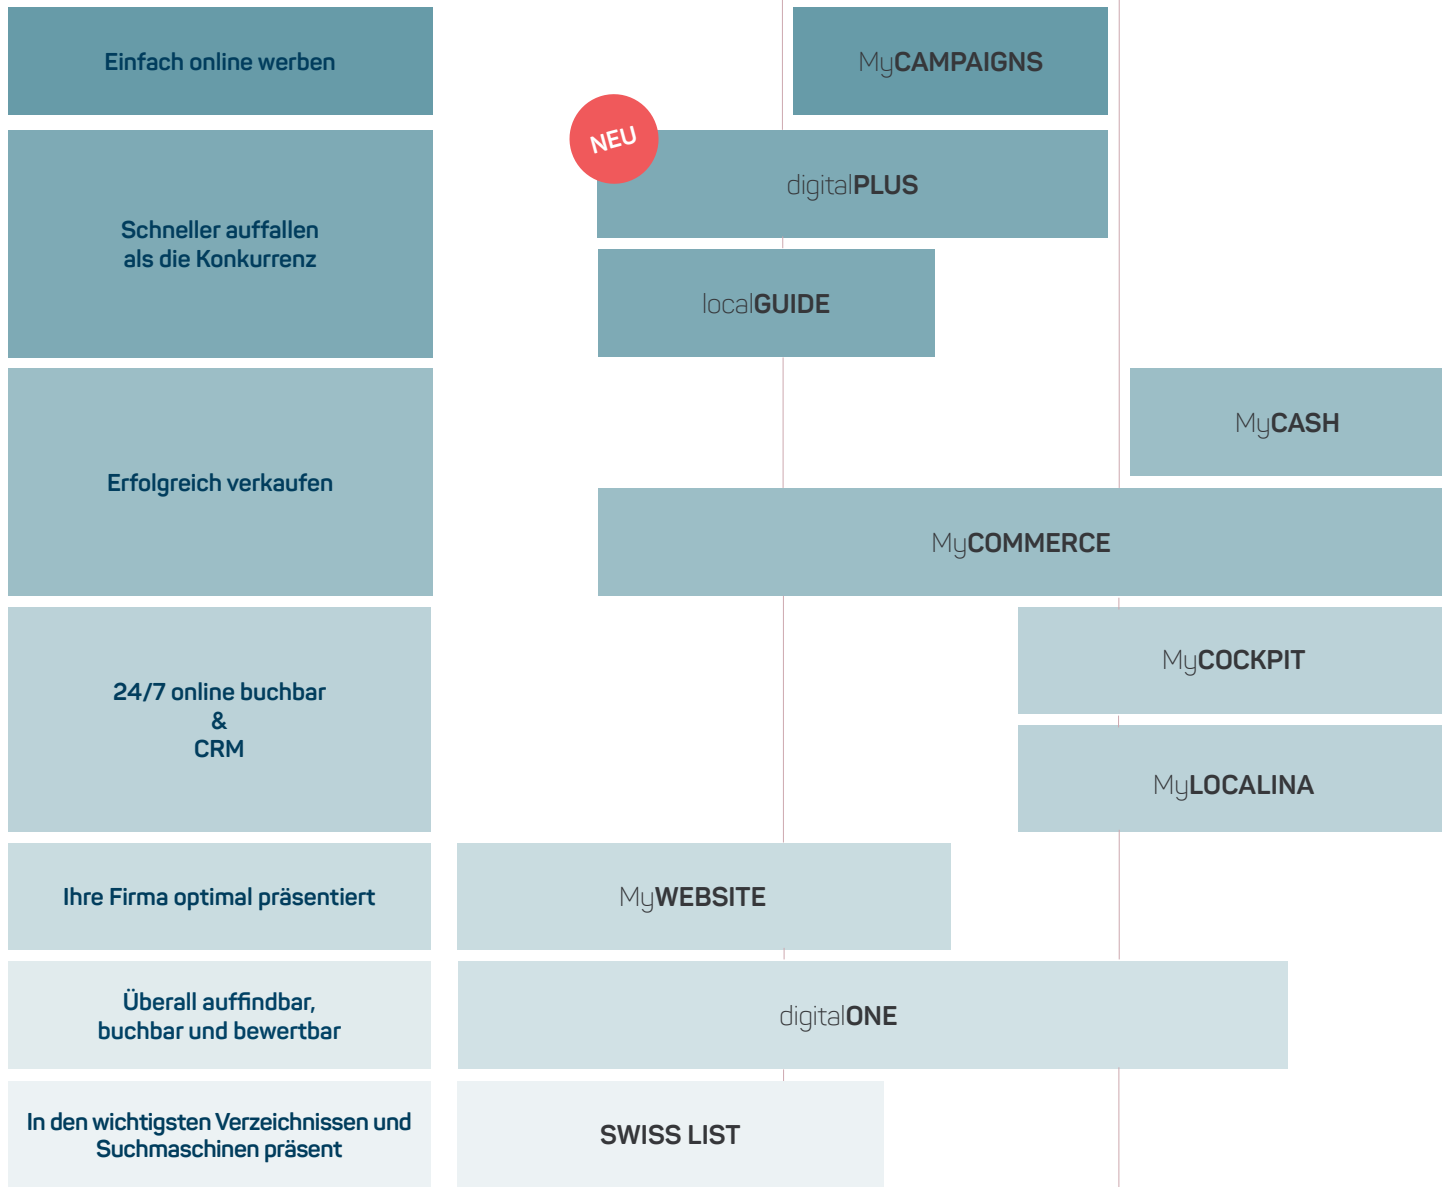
Einfach online werben

MyCAMPAIGNS

Schneller auffallen als die Konkurrenz

NEU

digitalPLUS

localGUIDE

Erfolgreich verkaufen

MyCASH

MyCOMMERCE

24/7 online buchbar
&
CRM

MyCOCKPIT

MyLOCALINA

Ihre Firma optimal präsentiert

MyWEBSITE

Überall auffindbar, buchbar und bewertbar

digitalONE

In den wichtigsten Verzeichnissen und Suchmaschinen präsent

SWISS LIST